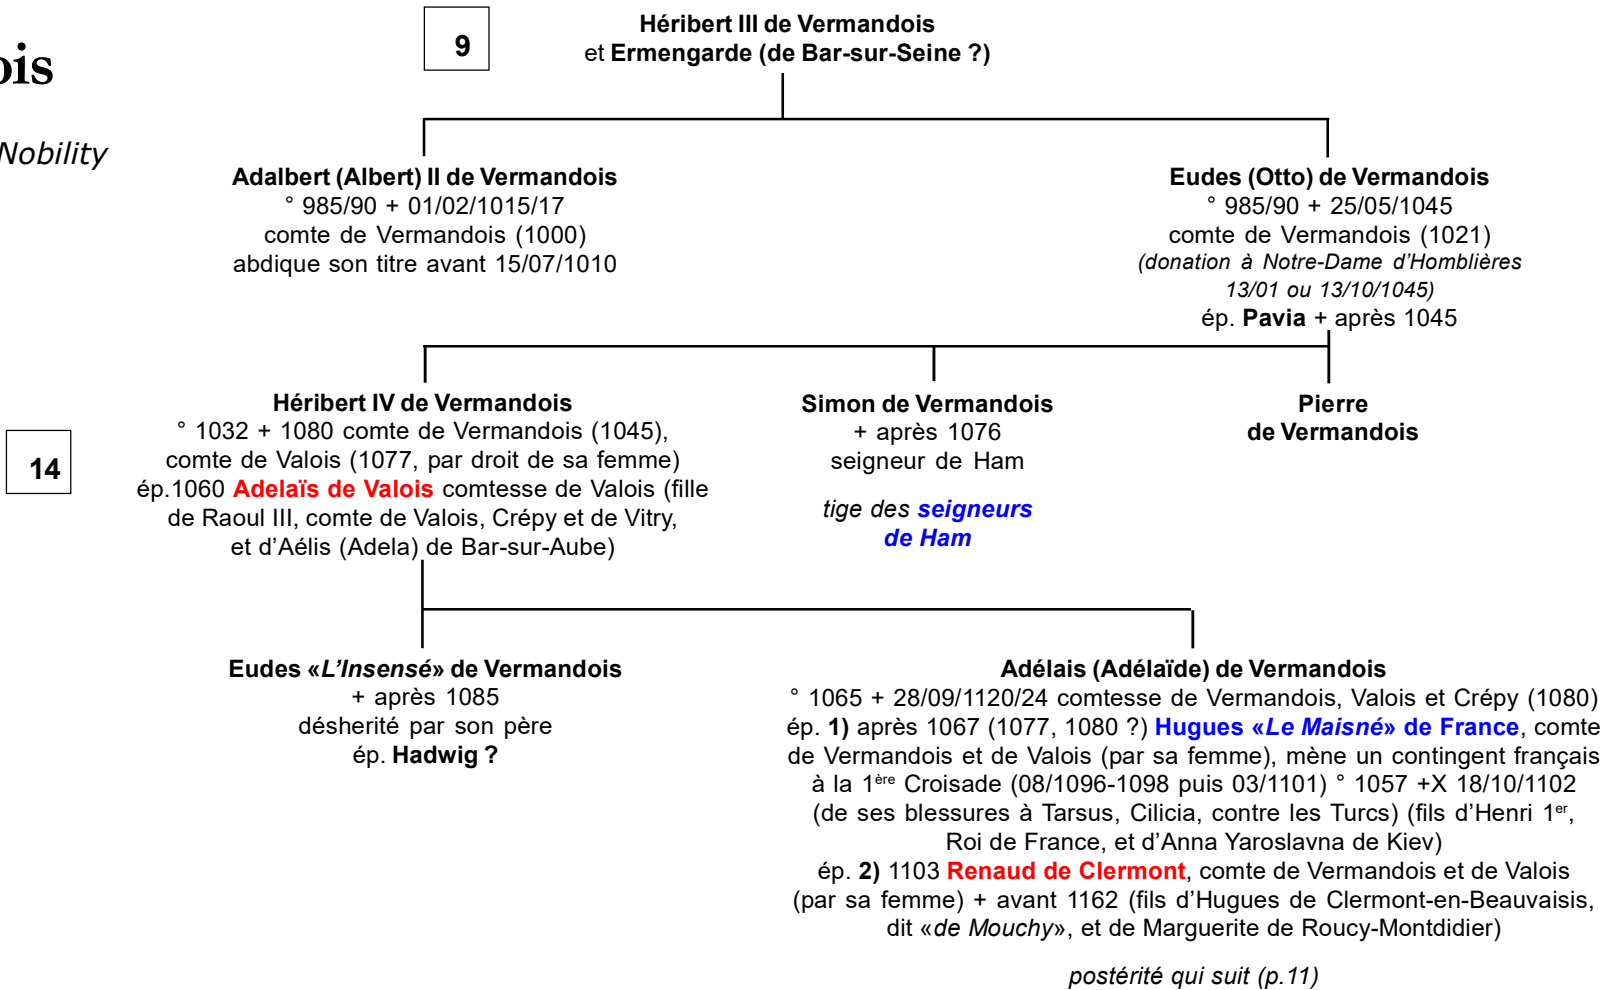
ois

Nobility

9

Héribert III de Vermandois
et Ermengarde (de Bar-sur-Seine ?)

Adalbert (Albert) II de Vermandois
° 985/90 + 01/02/1015/17
comte de Vermandois (1000)
abdique son titre avant 15/07/1010

Eudes (Otto) de Vermandois
° 985/90 + 25/05/1045
comte de Vermandois (1021)
(donation à Notre-Dame d'Homblières 13/01 ou 13/10/1045)
ép. Pavia + après 1045

14

Héribert IV de Vermandois
° 1032 + 1080 comte de Vermandois (1045), comte de Valois (1077, par droit de sa femme)
ép.1060 Adelaïs de Valois comtesse de Valois (fille de Raoul III, comte de Valois, Crépy et de Vitry, et d'Aélis (Adela) de Bar-sur-Aube)

Simon de Vermandois
+ après 1076
seigneur de Ham

tige des seigneurs de Ham

Pierre
de Vermandois

Eudes «L'Insensé» de Vermandois
+ après 1085
désherité par son père
ép. Hadwig ?

Adélais (Adélaïde) de Vermandois
° 1065 + 28/09/1120/24 comtesse de Vermandois, Valois et Crépy (1080)
ép. 1) après 1067 (1077, 1080 ?) Hugues «Le Maisné» de France, comte de Vermandois et de Valois (par sa femme), mène un contingent français à la 1ère Croisade (08/1096-1098 puis 03/1101) ° 1057 +X 18/10/1102 (de ses blessures à Tarsus, Cilicia, contre les Turcs) (fils d'Henri 1er, Roi de France, et d'Anna Yaroslavna de Kiev)
ép. 2) 1103 Renaud de Clermont, comte de Vermandois et de Valois (par sa femme) + avant 1162 (fils d'Hugues de Clermont-en-Beauvaisis, dit «de Mouchy», et de Marguerite de Roucy-Montdidier)

postérité qui suit (p.11)